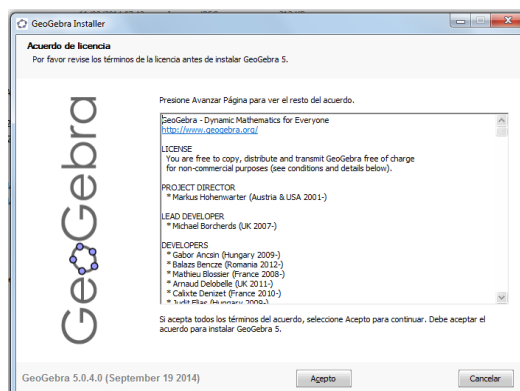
GeoGebra Installer

Acuerdo de licencia

Por favor revise los términos de la licencia antes de instalar GeoGebra 5.

GeoGebra

Presione Avanzar Página para ver el resto del acuerdo.

GeoGebra - Dynamic Mathematics for Everyone
http://www.geogebra.org/

LICENSE
You are free to copy, distribute and transmit GeoGebra free of charge for non-commercial purposes (see conditions and details below).

PROJECT DIRECTOR
* Markus Hohenwarter (Austria & USA 2001-)

LEAD DEVELOPER
* Michael Borcherds (UK 2007-)

DEVELOPERS
* Gabor Ancsin (Hungary 2009-)
* Balazs Bencze (Romania 2012-)
* Mathieu Blossier (France 2008-)
* Arnaud Delobelle (UK 2011-)
* Calixte Denizet (France 2010-)
* Judit Elias (Hungary 2009-)

Si acepta todos los términos del acuerdo, seleccione Acepto para continuar. Debe aceptar el acuerdo para instalar GeoGebra 5.

GeoGebra 5.0.4.0 (September 19 2014)

Acepto

Cancelar